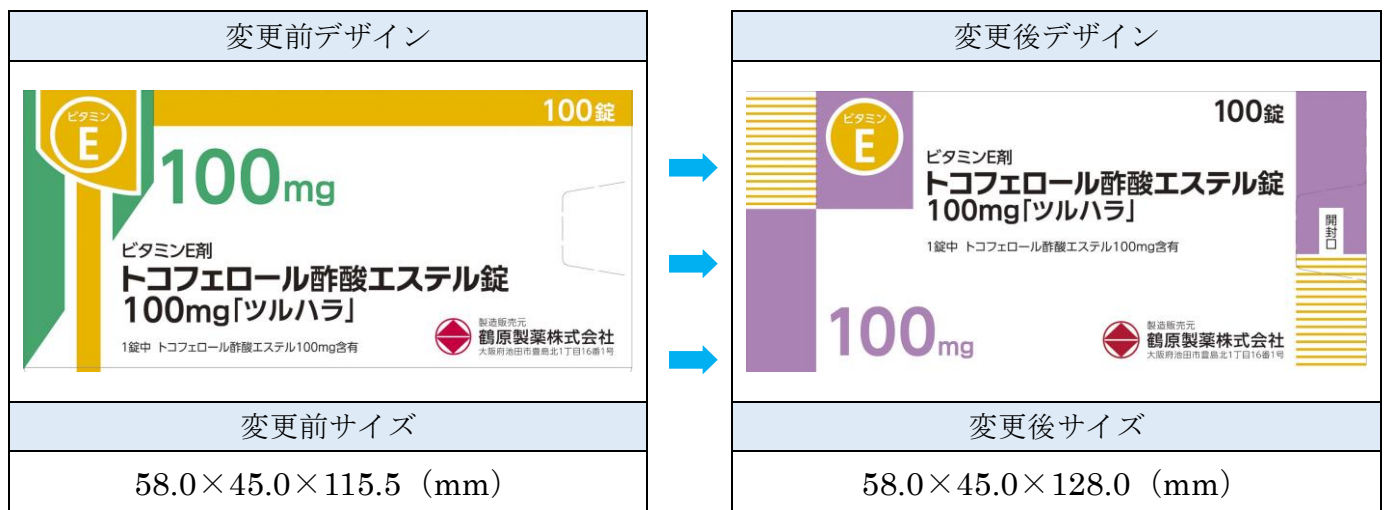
変更前デザイン

ビタミン
E
100錠
100mg
ビタミンE剤
トコフェロール酢酸エステル錠
100mg「ツルハラ」
製造販売元
鶴原製薬株式会社
大阪府池田市豊島北1丁目16番1号
1錠中 トコフェロール酢酸エステル100mg含有

変更前サイズ

58.0×45.0×115.5（mm）

変更後デザイン

ビタミン
E
100錠
ビタミンE剤
トコフェロール酢酸エステル錠
100mg「ツルハラ」
開封口
1錠中 トコフェロール酢酸エステル100mg含有
100mg
製造販売元
鶴原製薬株式会社
大阪府池田市豊島北1丁目16番1号

変更後サイズ

58.0×45.0×128.0（mm）